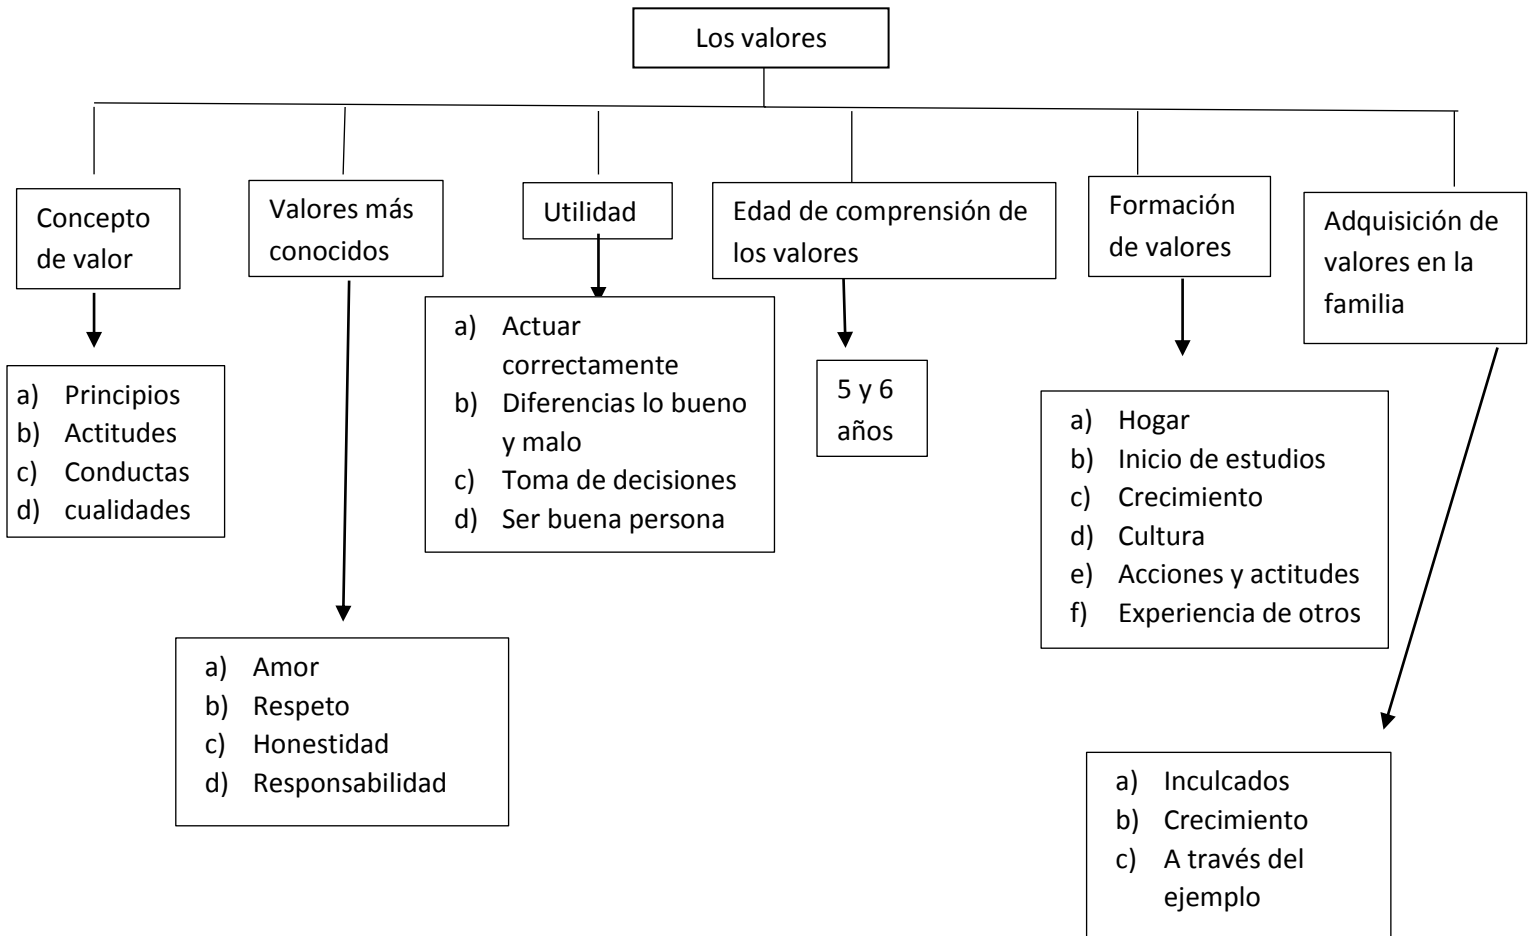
Los valores

Concepto de valor

a) Principios
b) Actitudes
c) Conductas
d) cualidades

Valores más conocidos

a) Amor
b) Respeto
c) Honestidad
d) Responsabilidad

Utilidad

a) Actuar correctamente
b) Diferencias lo bueno y malo
c) Toma de decisiones
d) Ser buena persona

Edad de comprensión de los valores

5 y 6 años

Formación de valores

a) Hogar
b) Inicio de estudios
c) Crecimiento
d) Cultura
e) Acciones y actitudes
f) Experiencia de otros

Adquisición de valores en la familia

a) Inculcados
b) Crecimiento
c) A través del ejemplo